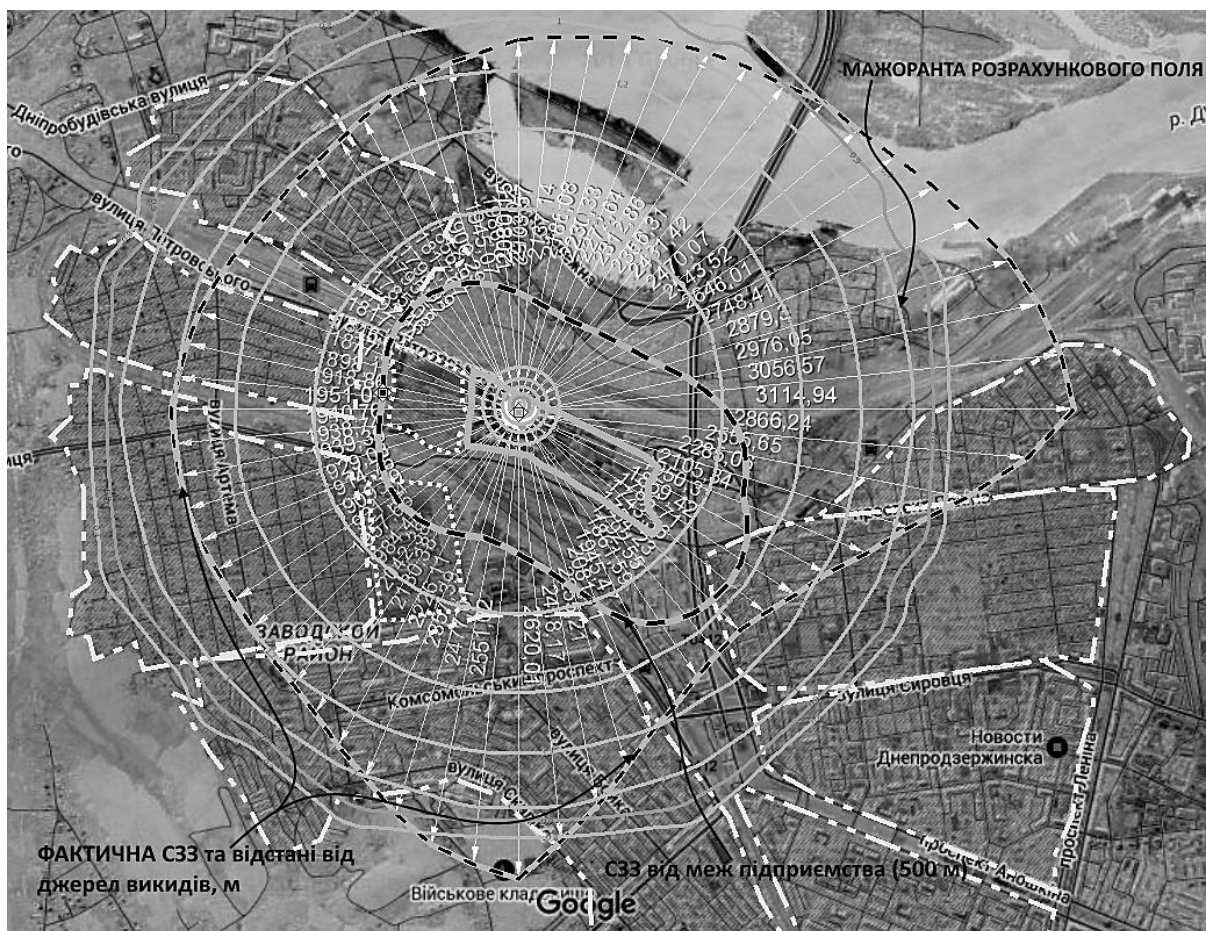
МАЖОРАНТА РОЗРАХУНКОВОГО ПОЛЯ

р. Д

Дніпробудівська вулиця

вулиця Петровського

вулиця Артема

2470,07
2543,52
2646,01
2748,41
2879,4
2976,05
3056,57
3114,94
2866,24
2555,65
2289,0
2105,84
1951,0
2620,05
2551
247

ЗАВОДСЬКИЙ РАЙОН

Комсомольський проспект

вулиця Сировця

Новости Днепродзержинска

проспект Леніна

проспект Аношкіна

ФАКТИЧНА СЗЗ та відстані від джерел викидів, м

СЗЗ від меж підприємства (500 м)

Військове кладовище

Google